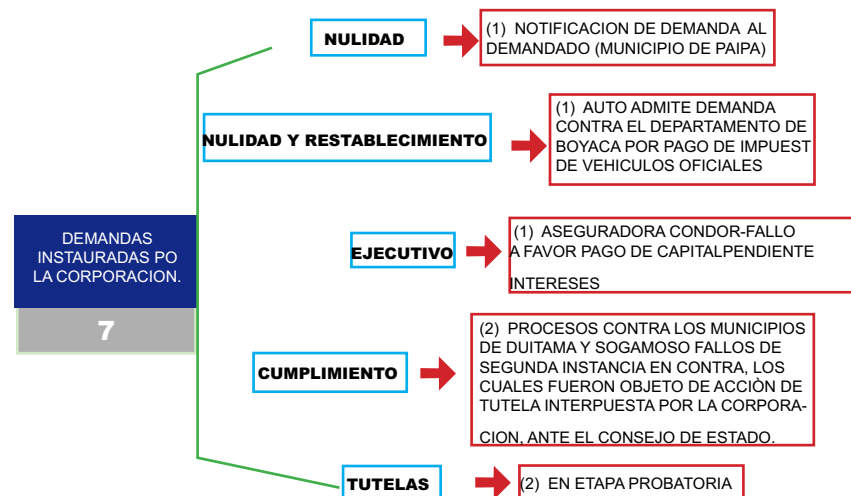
DEMANDAS INSTAURADAS PO LA CORPORACION.

7

NULIDAD

(1) NOTIFICACION DE DEMANDA AL DEMANDADO (MUNICIPIO DE PAIPA)

NULIDAD Y RESTABLECIMIENTO

(1) AUTO ADMITE DEMANDA CONTRA EL DEPARTAMENTO DE BOYACA POR PAGO DE IMPUEST DE VEHICULOS OFICIALES

EJECUTIVO

(1) ASEGURADORA CONDOR-FALLO A FAVOR PAGO DE CAPITALPENDIENTE

INTERESES

CUMPLIMIENTO

(2) PROCESOS CONTRA LOS MUNICIPIOS DE DUITAMA Y SOGAMOSO FALLOS DE SEGUNDA INSTANCIA EN CONTRA, LOS CUALES FUERON OBJETO DE ACCIÒN DE TUTELA INTERPUESTA POR LA CORPORACION, ANTE EL CONSEJO DE ESTADO.

TUTELAS

(2) EN ETAPA PROBATORIA